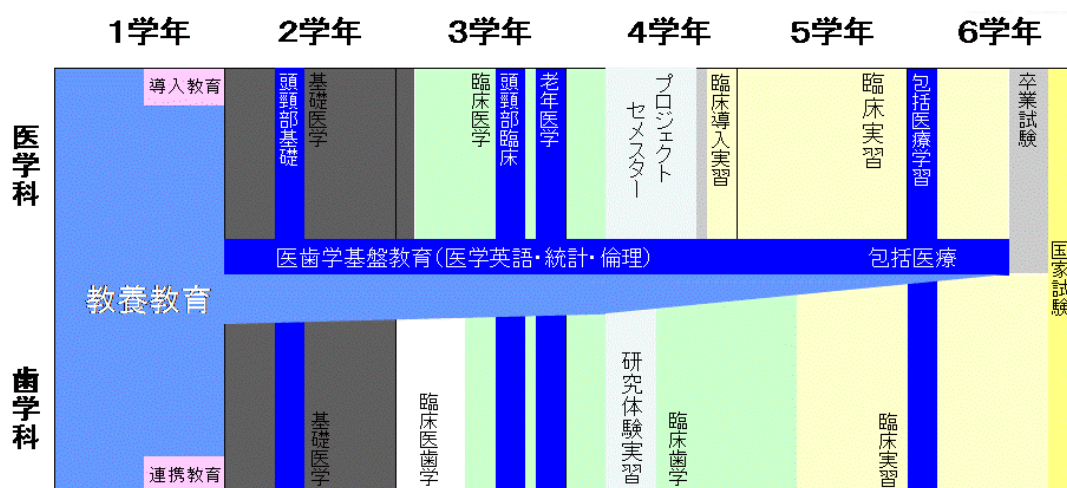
1学年 2学年 3学年 4学年 5学年 6学年

医学科

導入教育

頭頸部基礎

基礎医学

臨床医学

頭頸部臨床

老年医学

プロジェクトセメスター

臨床導入実習

臨床実習

包括医療学習

卒業試験

医歯学基盤教育（医学英語・統計・倫理）

包括医療

国家試験

教養教育

歯学科

基礎医学

臨床医歯学

研究体験実習

臨床歯学

臨床実習

連携教育